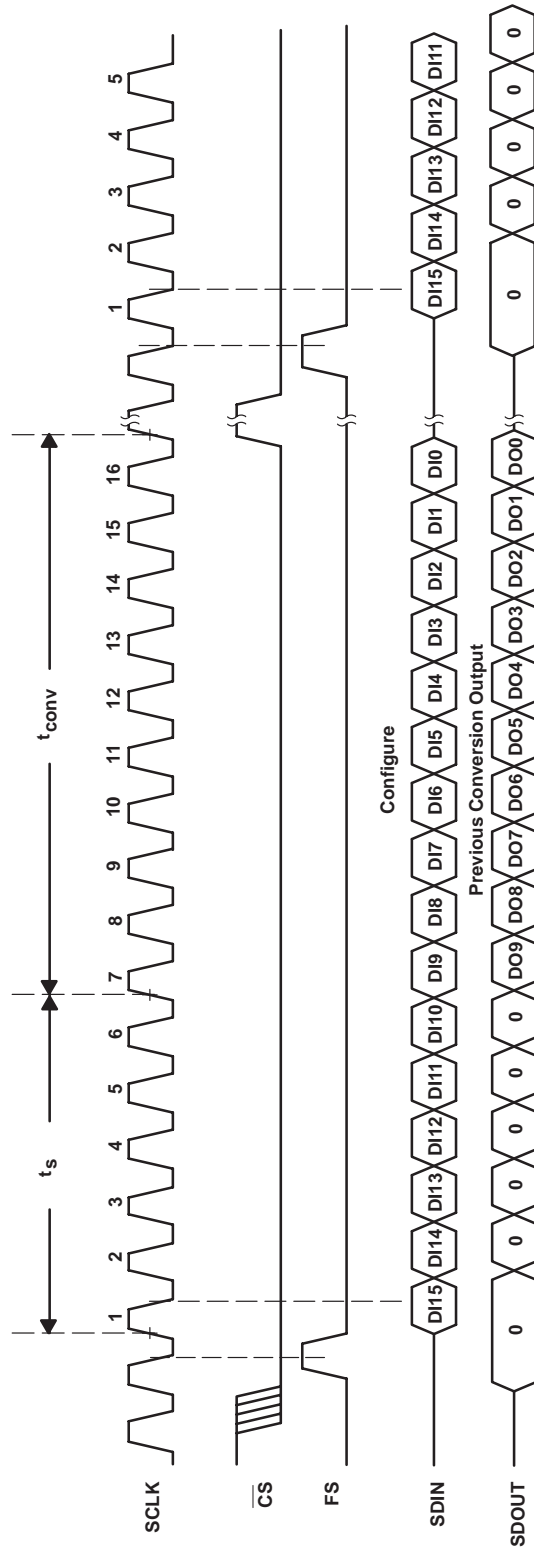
SCLK
$\overline{CS}$
FS
SDIN
SDOUT

1 2 3 4 5 6 7 8 9 10 11 12 13 14 15 16 1 2 3 4 5

$t_S$
$t_{conv}$

Configure
DI15 DI14 DI13 DI12 DI11 DI10 DI9 DI8 DI7 DI6 DI5 DI4 DI3 DI2 DI1 DI0 DI15 DI14 DI13 DI12 DI11

Previous Conversion Output
0 0 0 0 0 0 DO9 DO8 DO7 DO6 DO5 DO4 DO3 DO2 DO1 DO0 0 0 0 0 0